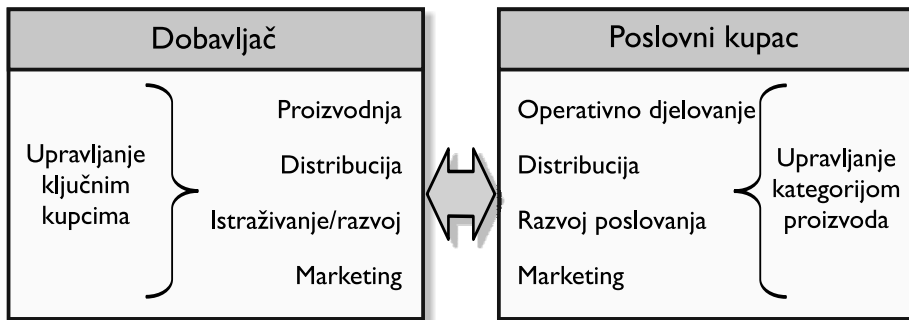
Dobavljač

Upravljanje ključnim kupcima

Proizvodnja

Distribucija

Istraživanje/razvoj

Marketing

Poslovni kupac

Operativno djelovanje

Distribucija

Razvoj poslovanja

Marketing

Upravljanje kategorijom proizvoda